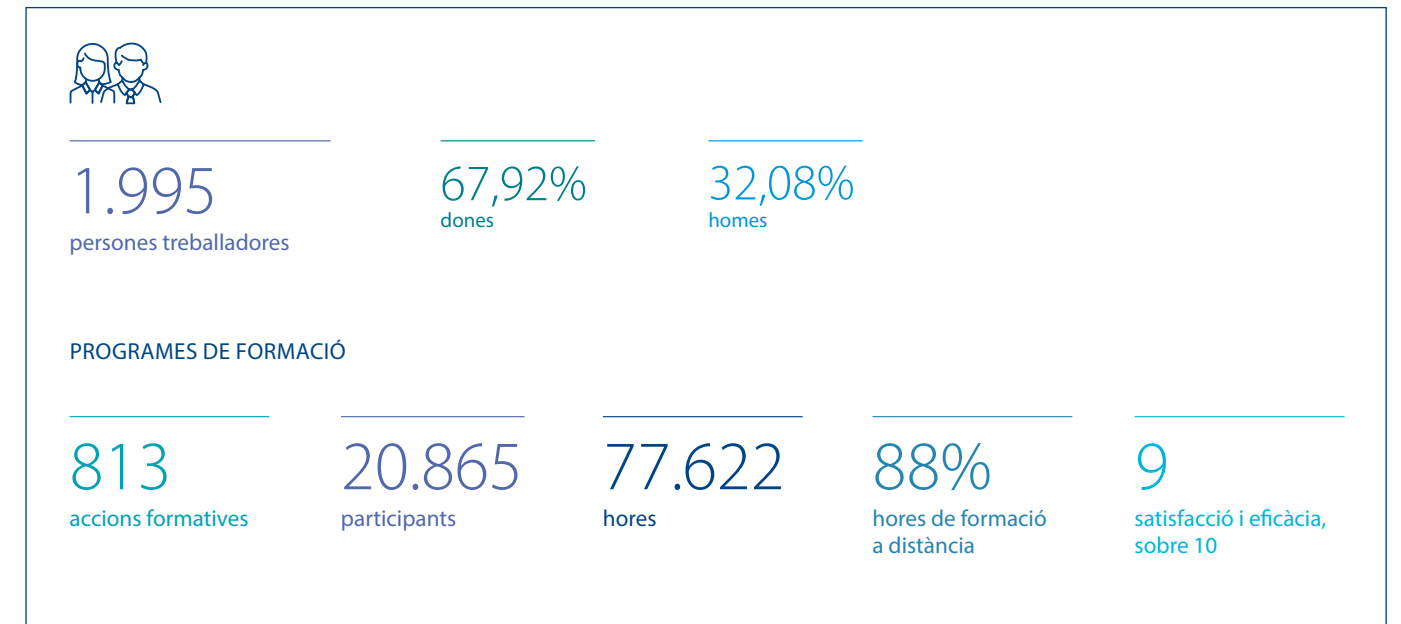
1.995
persones treballadores

67,92%
dones

32,08%
homes

PROGRAMES DE FORMACIÓ

813
accions formatives

20.865
participants

77.622
hores

88%
hores de formació a distància

9
satisfacció i eficàcia, sobre 10